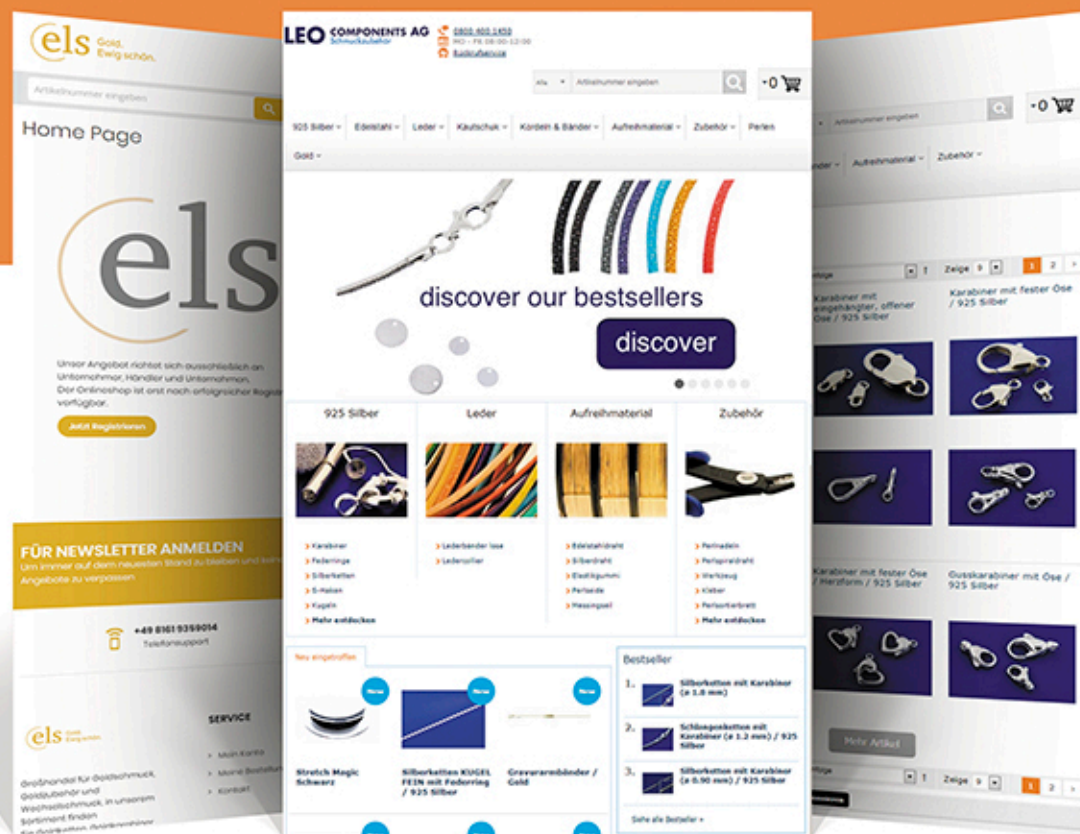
els Gold. Ewig schön.

Artikelnummer eingeben

Home Page

els

Unser Angebot richtet sich ausschließlich an Unternehmer, Händler und Unternehmen. Der Onlineshop ist erst nach erfolgreicher Registrierung verfügbar.

Jetzt Registrieren

FÜR NEWSLETTER ANMELDEN

Um immer auf dem neuesten Stand zu bleiben und keine Angebote zu verpassen

+49 8161 9359014
Telefonsupport

els Gold. Ewig schön.

Großhandel für Goldschmuck, Goldzubehör und Wechselschmuck. In unserem Sortiment finden

SERVICE

Mein Konto
Meine Bestellungen
Kontakt

LEO COMPONENTS AG
Schmuckzubehör

0800 400 1450
MO - FR 08:00-12:00
Kundenservice

Alle
Artikelnummer eingeben
0

925 Silber
Edelstahl
Leder
Kautschuk
Kordeln & Bänder
Aufreihmaterial
Zubehör
Perlen
Gold

discover our bestsellers

discover

925 Silber
Karabiner
Federringe
Silberketten
S-Haken
Kugeln
Mehr entdecken

Leder
Lederbänder lose
Ledercollier

Aufreihmaterial
Edelstahldraht
Silberdraht
Elastikgummi
Perlseide
Messingseil
Mehr entdecken

Zubehör
Perlnadeln
Perlspiraldraht
Werkzeug
Kleber
Perlsortierbrett
Mehr entdecken

Neu eingetroffen

Neu
Stretch Magic Schwarz

Neu
Silberketten KUGEL FEIN mit Federring / 925 Silber

Neu
Gravurarmbänder / Gold

Bestseller

1. Silberketten mit Karabiner (ø 1.8 mm)

2. Schlangenketten mit Karabiner (ø 1.2 mm) / 925 Silber

3. Silberketten mit Karabiner (ø 0.90 mm) / 925 Silber

Siehe alle Bestseller »

Artikelnummer eingeben
0

Bänder
Aufreihmaterial
Zubehör

Zeige 9
1
2

Karabiner mit eingehängter, offener Öse / 925 Silber

Karabiner mit fester Öse / 925 Silber

Karabiner mit fester Öse / Herzform / 925 Silber

Gusskarabiner mit Öse / 925 Silber

Mehr Artikel

Zeige 9
1
2